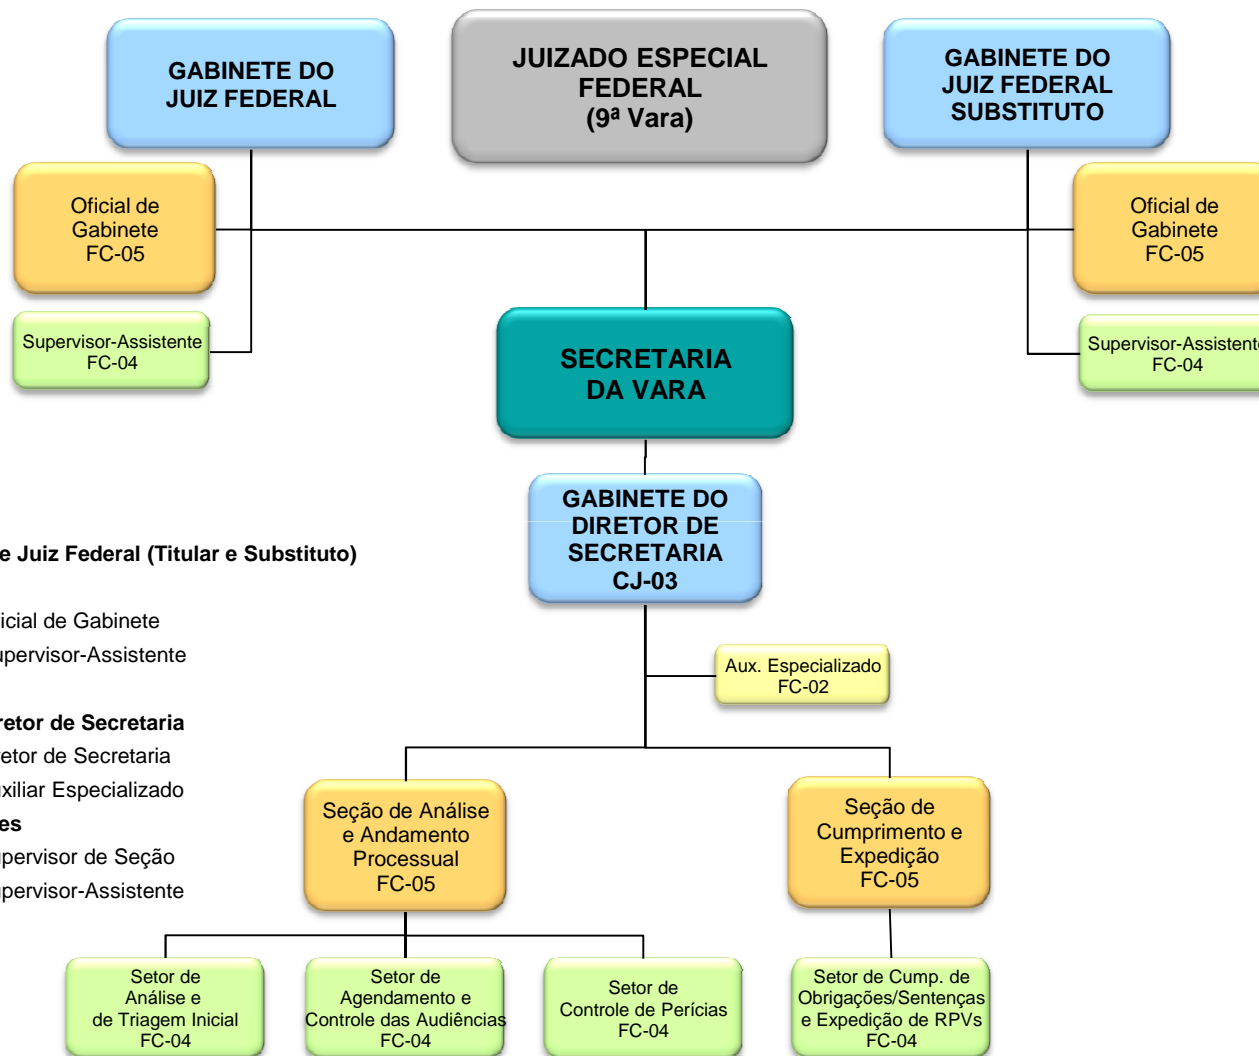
GABINETE DO JUIZ FEDERAL

JUIZADO ESPECIAL FEDERAL (9ª Vara)

GABINETE DO JUIZ FEDERAL SUBSTITUTO

Oficial de Gabinete FC-05

Oficial de Gabinete FC-05

Supervisor-Assistente FC-04

SECRETARIA DA VARA

Supervisor-Assistente FC-04

GABINETE DO DIRETOR DE SECRETARIA CJ-03

e Juiz Federal (Titular e Substituto)

icial de Gabinete
upervisor-Assistente

Aux. Especializado FC-02

retor de Secretaria
etor de Secretaria
xiliar Especializado
es
pervisor de Seção
pervisor-Assistente

Seção de Análise e Andamento Processual FC-05

Seção de Cumprimento e Expedição FC-05

Setor de Análise e de Triagem Inicial FC-04

Setor de Agendamento e Controle das Audiências FC-04

Setor de Controle de Perícias FC-04

Setor de Cump. de Obrigações/Sentenças e Expedição de RPVs FC-04